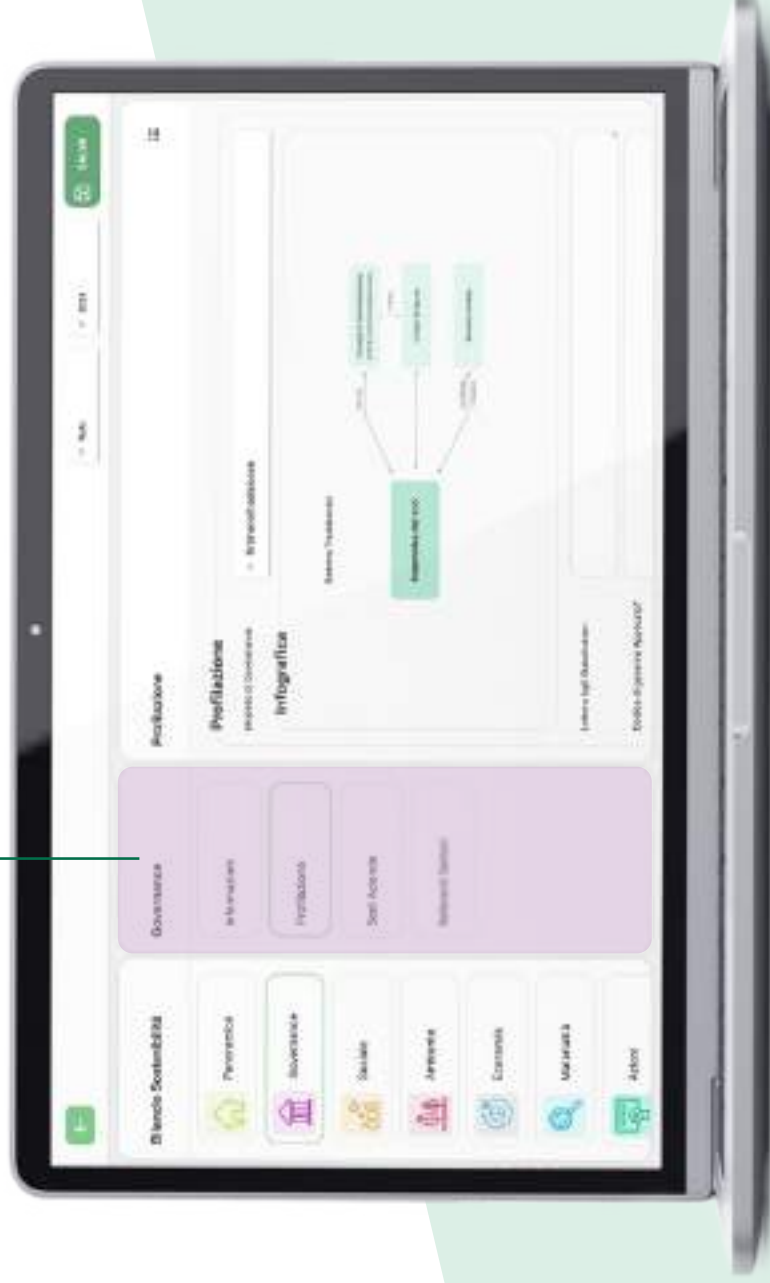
Bilancio Sostenibilità

Panoramica

Governance

Sociale

Ambiente

Economia

Materialità

Azioni

Governance

Informazioni

Profilazione

Stati Azienda

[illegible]

Profilazione

Profilazione

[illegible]

Infografica

Sistema Tradizionale

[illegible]

Salva